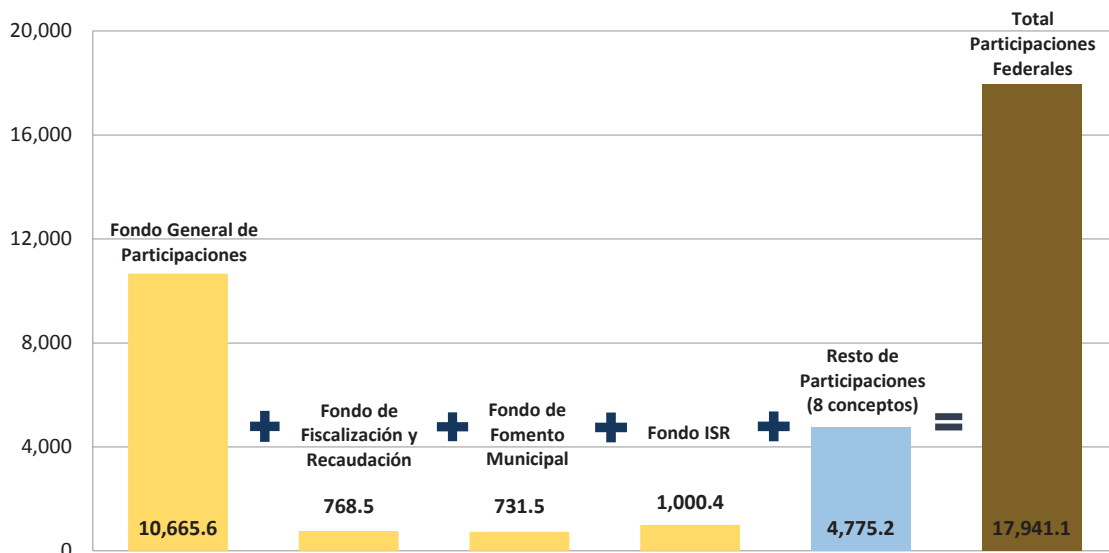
20,000
16,000
12,000
8,000
4,000
0

Fondo General de Participaciones
10,665.6

+

Fondo de Fiscalización y Recaudación
768.5

+

Fondo de Fomento Municipal
731.5

+

Fondo ISR
1,000.4

+

Resto de Participaciones (8 conceptos)
4,775.2

=

Total Participaciones Federales
17,941.1